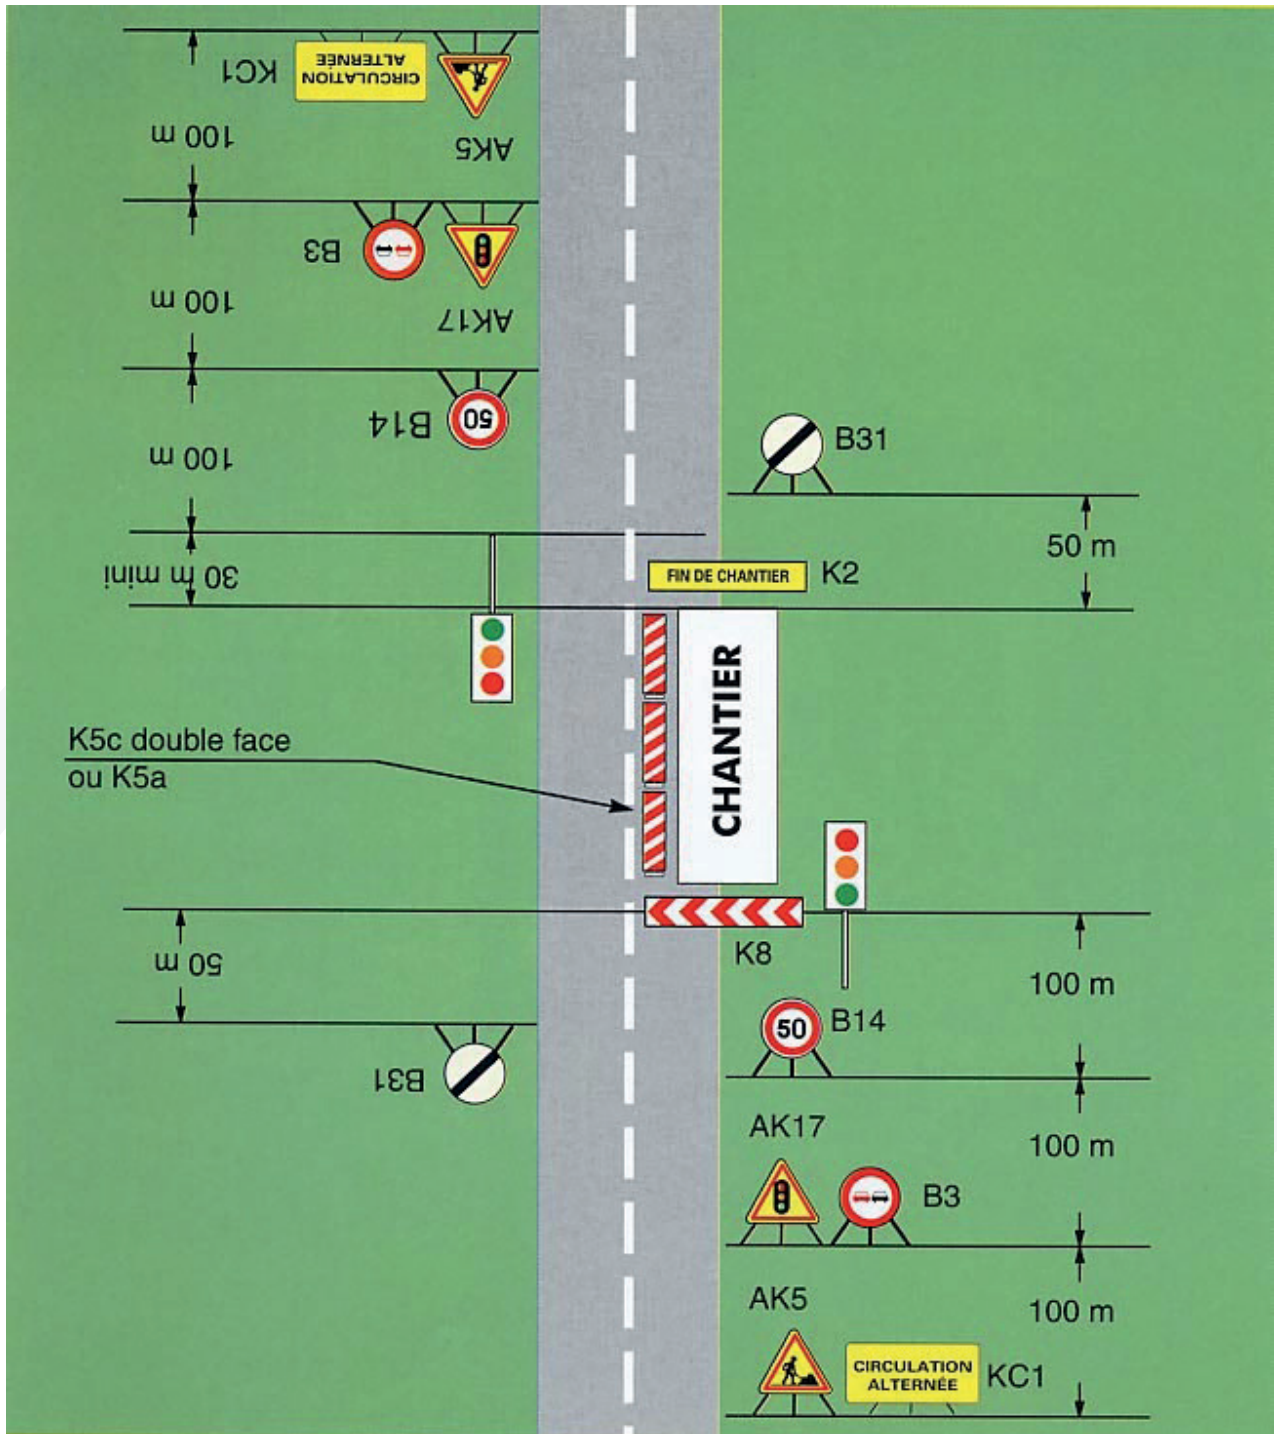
KC1
CIRCULATION ALTERNÉE
AK5
100 m
B3
AK17
100 m
B14
50
100 m
B31
30 m mini
FIN DE CHANTIER
K2
50 m
CHANTIER
K5c double face ou K5a
K8
50 m
100 m
50
B14
B31
AK17
100 m
B3
AK5
100 m
CIRCULATION ALTERNÉE
KC1